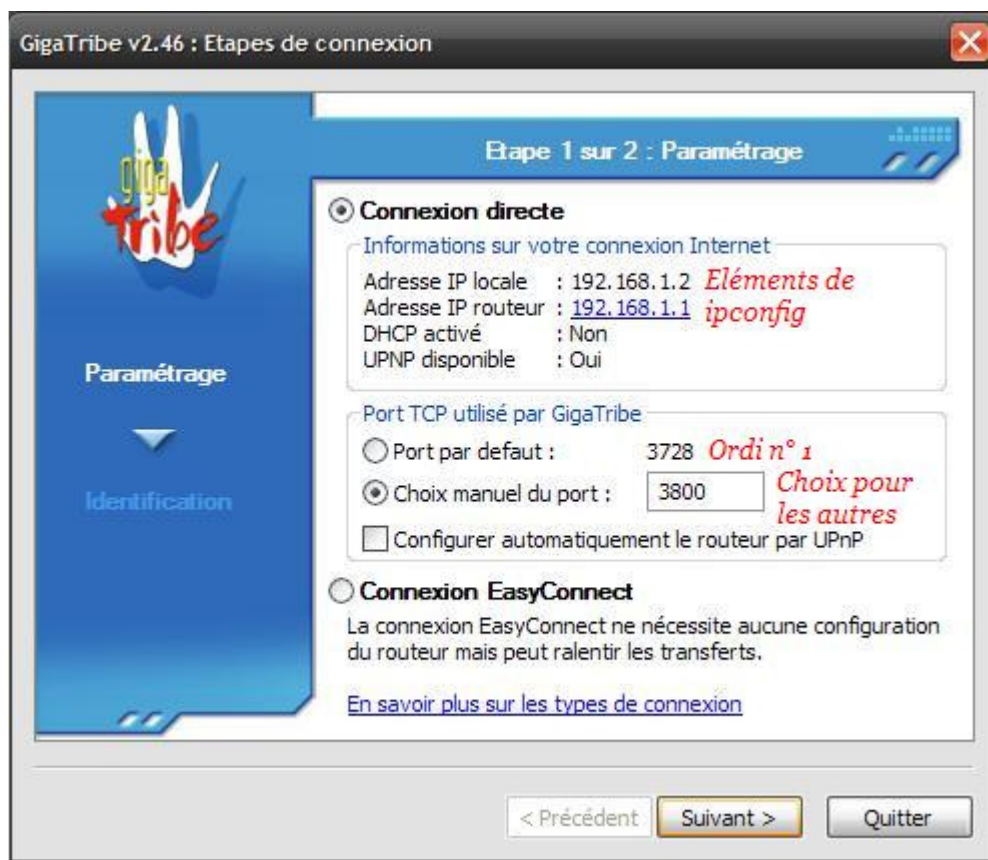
GigaTribe v2.46 : Etapes de connexion

giga Tribe

Etape 1 sur 2 : Paramétrage

Paramétrage

Identification

Connexion directe

Informations sur votre connexion Internet

Adresse IP locale : 192.168.1.2 Eléments de
Adresse IP routeur : 192.168.1.1 ipconfig
DHCP activé : Non
UPNP disponible : Oui

Port TCP utilisé par GigaTribe

Port par defaut : 3728 Ordi n° 1

Choix manuel du port : 3800 Choix pour les autres

Configurer automatiquement le routeur par UPnP

Connexion EasyConnect

La connexion EasyConnect ne nécessite aucune configuration du routeur mais peut ralentir les transferts.

En savoir plus sur les types de connexion

< Précédent Suivant > Quitter